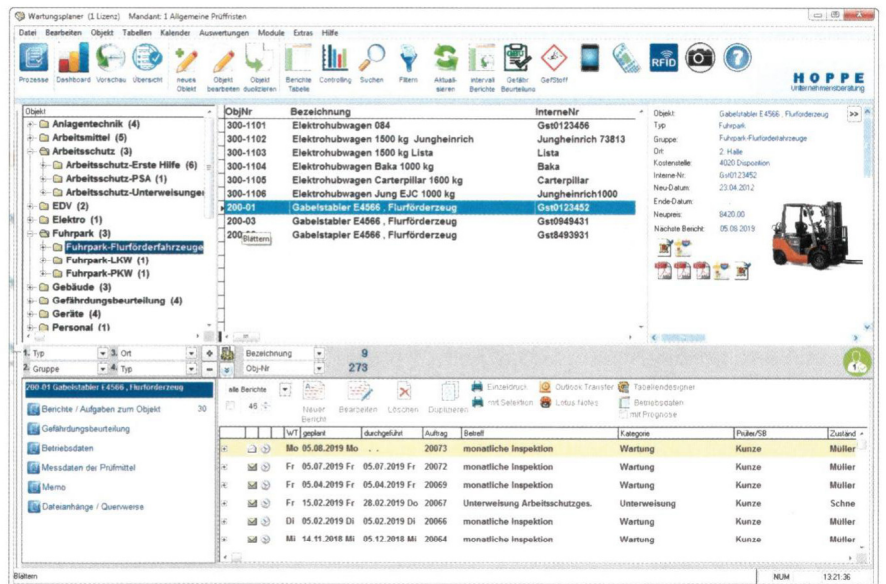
Wartungsplaner (1 Lizenz) Mandant: 1 Allgemeine Prüffristen

Datei Bearbeiten Objekt Tabellen Kalender Auswertungen Module Extras Hilfe

Prozesse Dashboard Vorschau Übersicht neues Objekt Objekt bearbeiten Objekt duplizieren Berichte Tabelle Controlling Suchen Filtern Aktualisieren Intervall Berichte Gefährd. Beurteilung GefStoff RFID

HOPPE Unternehmensberatung

Objekt
Anlagentechnik (4)
Arbeitsmittel (5)
Arbeitsschutz (4)
Arbeitsschutz-Erste Hilfe (6)
Arbeitsschutz-PSA (1)
Arbeitsschutz-Unterweisungen
EDV (2)
Elektro (1)
Fuhrpark (3)
Fuhrpark-Flurförderfahrzeuge
Fuhrpark-LKW (1)
Fuhrpark-PKW (1)
Gebäude (3)
Gefährdungsbeurteilung (4)
Geräte (4)
Personal (1)

| ObjNr | Bezeichnung | InterneNr |
|---|---|---|
| 300-1101 | Elektrohubwagen 084 | Gst0123456 |
| 300-1102 | Elektrohubwagen 1500 kg Jungheinrich | Jungheinrich 73813 |
| 300-1103 | Elektrohubwagen 1500 kg Lista | Lista |
| 300-1104 | Elektrohubwagen Baka 1000 kg | Baka |
| 300-1105 | Elektrohubwagen Carterpillar 1600 kg | Carterpillar |
| 300-1106 | Elektrohubwagen Jung EJC 1000 kg | Jungheinrich1000 |
| 200-01 | Gabelstabler E4566 , Flurförderzeug | Gst0123452 |
| 200-03 | Gabelstapler E4566 , Flurförderzeug | Gst0949431 |
| 200-0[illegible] | Gabelstapler E4566 , Flurförderzeug | Gst8493931 |

Blättern

Objekt: Gabelstabler E4566 , Flurförderzeug
Typ: Fuhrpark
Gruppe: Fuhrpark-Flurförderfahrzeuge
Ort: 2. Halle
Kostenstelle: 4020 Disposition
Interne-Nr: Gst0123452
Neu-Datum: 23.04.2012
Ende-Datum:
Neupreis: 8420.00
Nächste Bericht: 05.08.2019

1. Typ 3. Ort
2. Gruppe 4. Typ
Bezeichnung 9
Obj-Nr 273

200-01 Gabelstabler E4566 , Flurförderzeug
Berichte / Aufgaben zum Objekt 30
Gefährdungsbeurteilung
Betriebsdaten
Messdaten der Prüfmittel
Memo
Dateianhänge / Querverweise

alle Berichte 46 Neuer Bericht Bearbeiten Löschen Duplizieren Einzeldruck mit Selektion Outlook Transfer Lotus Notes Tabellendesigner Betriebsdaten mit Prognose

| WT | geplant | durchgeführt | Auftrag | Betreff | Kategorie | Prüfer/SB | Zuständ |
|---|---|---|---|---|---|---|---|
| Mo | 05.08.2019 Mo | . . | 20073 | monatliche Inspektion | Wartung | Kunze | Müller |
| Fr | 05.07.2019 Fr | 05.07.2019 Fr | 20072 | monatliche Inspektion | Wartung | Kunze | Müller |
| Fr | 05.04.2019 Fr | 05.04.2019 Fr | 20069 | monatliche Inspektion | Wartung | Kunze | Müller |
| Fr | 15.02.2019 Fr | 28.02.2019 Do | 20067 | Unterweisung Arbeitsschutzges. | Unterweisung | Kunze | Schne |
| Di | 05.02.2019 Di | 05.02.2019 Di | 20066 | monatliche Inspektion | Wartung | Kunze | Müller |
| Mi | 14.11.2018 Mi | 05.12.2018 Mi | 20064 | monatliche Inspektion | Wartung | Kunze | Müller |

Blättern NUM 13:21:36